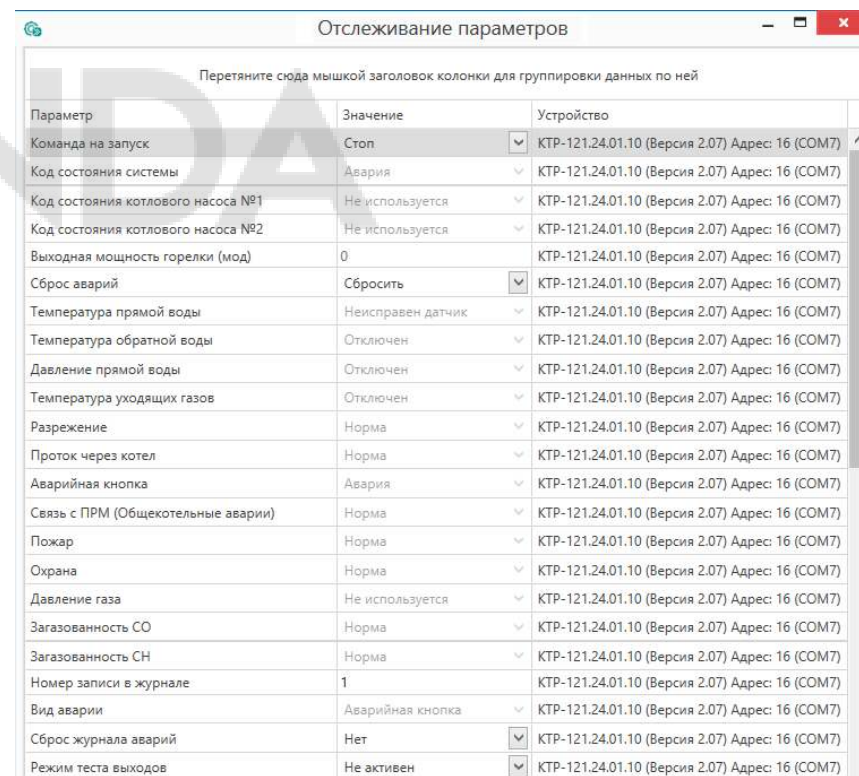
Отслеживание параметров

Перетяните сюда мышкой заголовок колонки для группировки данных по ней

| Параметр | Значение | Устройство |
|---|---|---|
| Команда на запуск | Стоп | КТР-121.24.01.10 (Версия 2.07) Адрес: 16 (COM7) |
| Код состояния системы | Авария | КТР-121.24.01.10 (Версия 2.07) Адрес: 16 (COM7) |
| Код состояния котлового насоса №1 | Не используется | КТР-121.24.01.10 (Версия 2.07) Адрес: 16 (COM7) |
| Код состояния котлового насоса №2 | Не используется | КТР-121.24.01.10 (Версия 2.07) Адрес: 16 (COM7) |
| Выходная мощность горелки (мод) | 0 | КТР-121.24.01.10 (Версия 2.07) Адрес: 16 (COM7) |
| Сброс аварий | Сбросить | КТР-121.24.01.10 (Версия 2.07) Адрес: 16 (COM7) |
| Температура прямой воды | Неисправен датчик | КТР-121.24.01.10 (Версия 2.07) Адрес: 16 (COM7) |
| Температура обратной воды | Отключен | КТР-121.24.01.10 (Версия 2.07) Адрес: 16 (COM7) |
| Давление прямой воды | Отключен | КТР-121.24.01.10 (Версия 2.07) Адрес: 16 (COM7) |
| Температура уходящих газов | Отключен | КТР-121.24.01.10 (Версия 2.07) Адрес: 16 (COM7) |
| Разрежение | Норма | КТР-121.24.01.10 (Версия 2.07) Адрес: 16 (COM7) |
| Проток через котел | Норма | КТР-121.24.01.10 (Версия 2.07) Адрес: 16 (COM7) |
| Аварийная кнопка | Авария | КТР-121.24.01.10 (Версия 2.07) Адрес: 16 (COM7) |
| Связь с ПРМ (Общекотельные аварии) | Норма | КТР-121.24.01.10 (Версия 2.07) Адрес: 16 (COM7) |
| Пожар | Норма | КТР-121.24.01.10 (Версия 2.07) Адрес: 16 (COM7) |
| Охрана | Норма | КТР-121.24.01.10 (Версия 2.07) Адрес: 16 (COM7) |
| Давление газа | Не используется | КТР-121.24.01.10 (Версия 2.07) Адрес: 16 (COM7) |
| Загазованность CO | Норма | КТР-121.24.01.10 (Версия 2.07) Адрес: 16 (COM7) |
| Загазованность CH | Норма | КТР-121.24.01.10 (Версия 2.07) Адрес: 16 (COM7) |
| Номер записи в журнале | 1 | КТР-121.24.01.10 (Версия 2.07) Адрес: 16 (COM7) |
| Вид аварии | Аварийная кнопка | КТР-121.24.01.10 (Версия 2.07) Адрес: 16 (COM7) |
| Сброс журнала аварий | Нет | КТР-121.24.01.10 (Версия 2.07) Адрес: 16 (COM7) |
| Режим теста выходов | Не активен | КТР-121.24.01.10 (Версия 2.07) Адрес: 16 (COM7) |